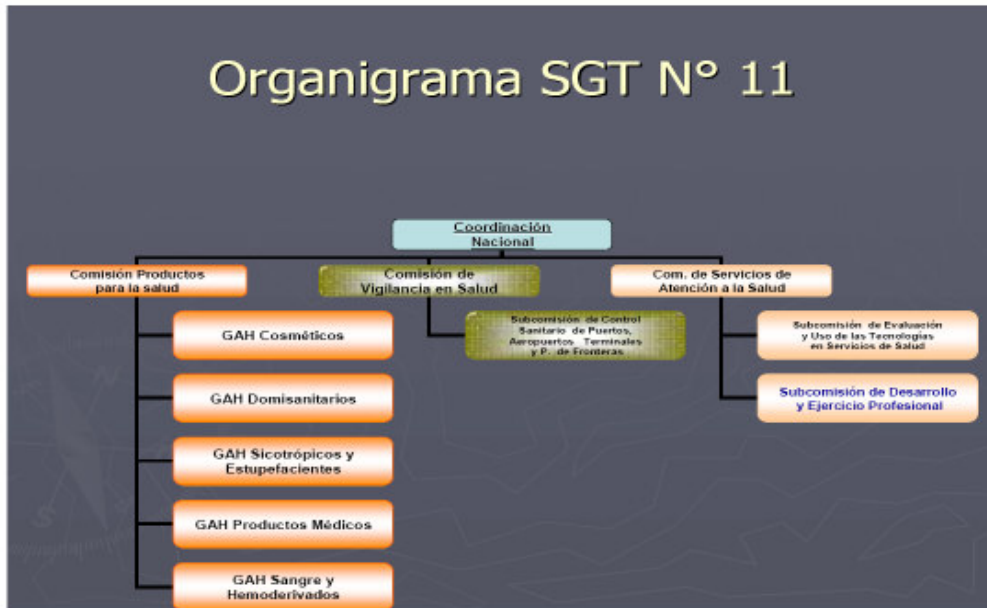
Organigrama SGT N° 11

Coordinación Nacional

Comisión Productos para la salud

Comisión de Vigilancia en Salud

Com. de Servicios de Atención a la Salud

GAH Cosméticos

Subcomisión de Control Sanitario de Puertos, Aeropuertos, Terminales y P. de Fronteras

Subcomisión de Evaluación y Uso de las Tecnologías en Servicios de Salud

GAH Domisanitarios

Subcomisión de Desarrollo y Ejercicio Profesional

GAH Sicotrópicos y Estupefacientes

GAH Productos Médicos

GAH Sangre y Hemoderivados